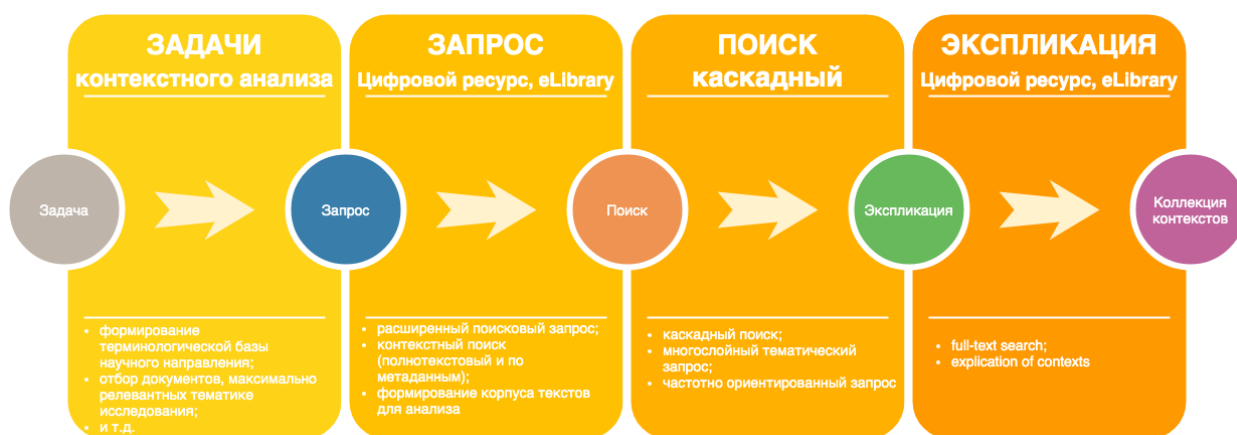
ЗАДАЧИ
контекстного анализа

ЗАПРОС
Цифровой ресурс, eLibrary

ПОИСК
каскадный

ЭКСПЛИКАЦИЯ
Цифровой ресурс, eLibrary

Задача

Запрос

Поиск

Экспликация

Коллекция контекстов

• формирование терминологической базы научного направления;
• отбор документов, максимально релевантных тематике исследования;
• и т.д.

• расширенный поисковый запрос;
• контекстный поиск (полнотекстовый и по метаданным);
• формирование корпуса текстов для анализа

• каскадный поиск;
• многослойный тематический запрос;
• частотно ориентированный запрос

• full-text search;
• explication of contexts